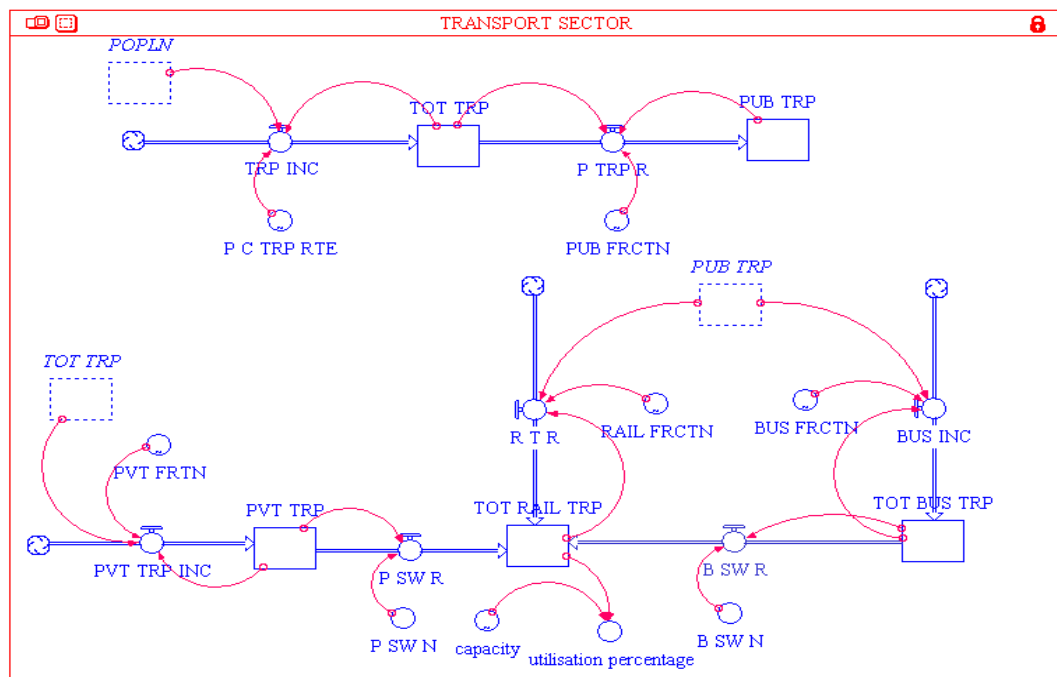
TRANSPORT SECTOR

POPLN

TOT TRP

PUB TRP

TRP INC

P TRP R

P C TRP RTE

PUB FRCTN

PUB TRP

TOT TRP

R T R

RAIL FRCTN

BUS FRCTN

BUS INC

PVT FRTN

TOT BUS TRP

PVT TRP

TOT RAIL TRP

PVT TRP INC

P SW R

B SW R

P SW N

capacity

utilisation percentage

B SW N